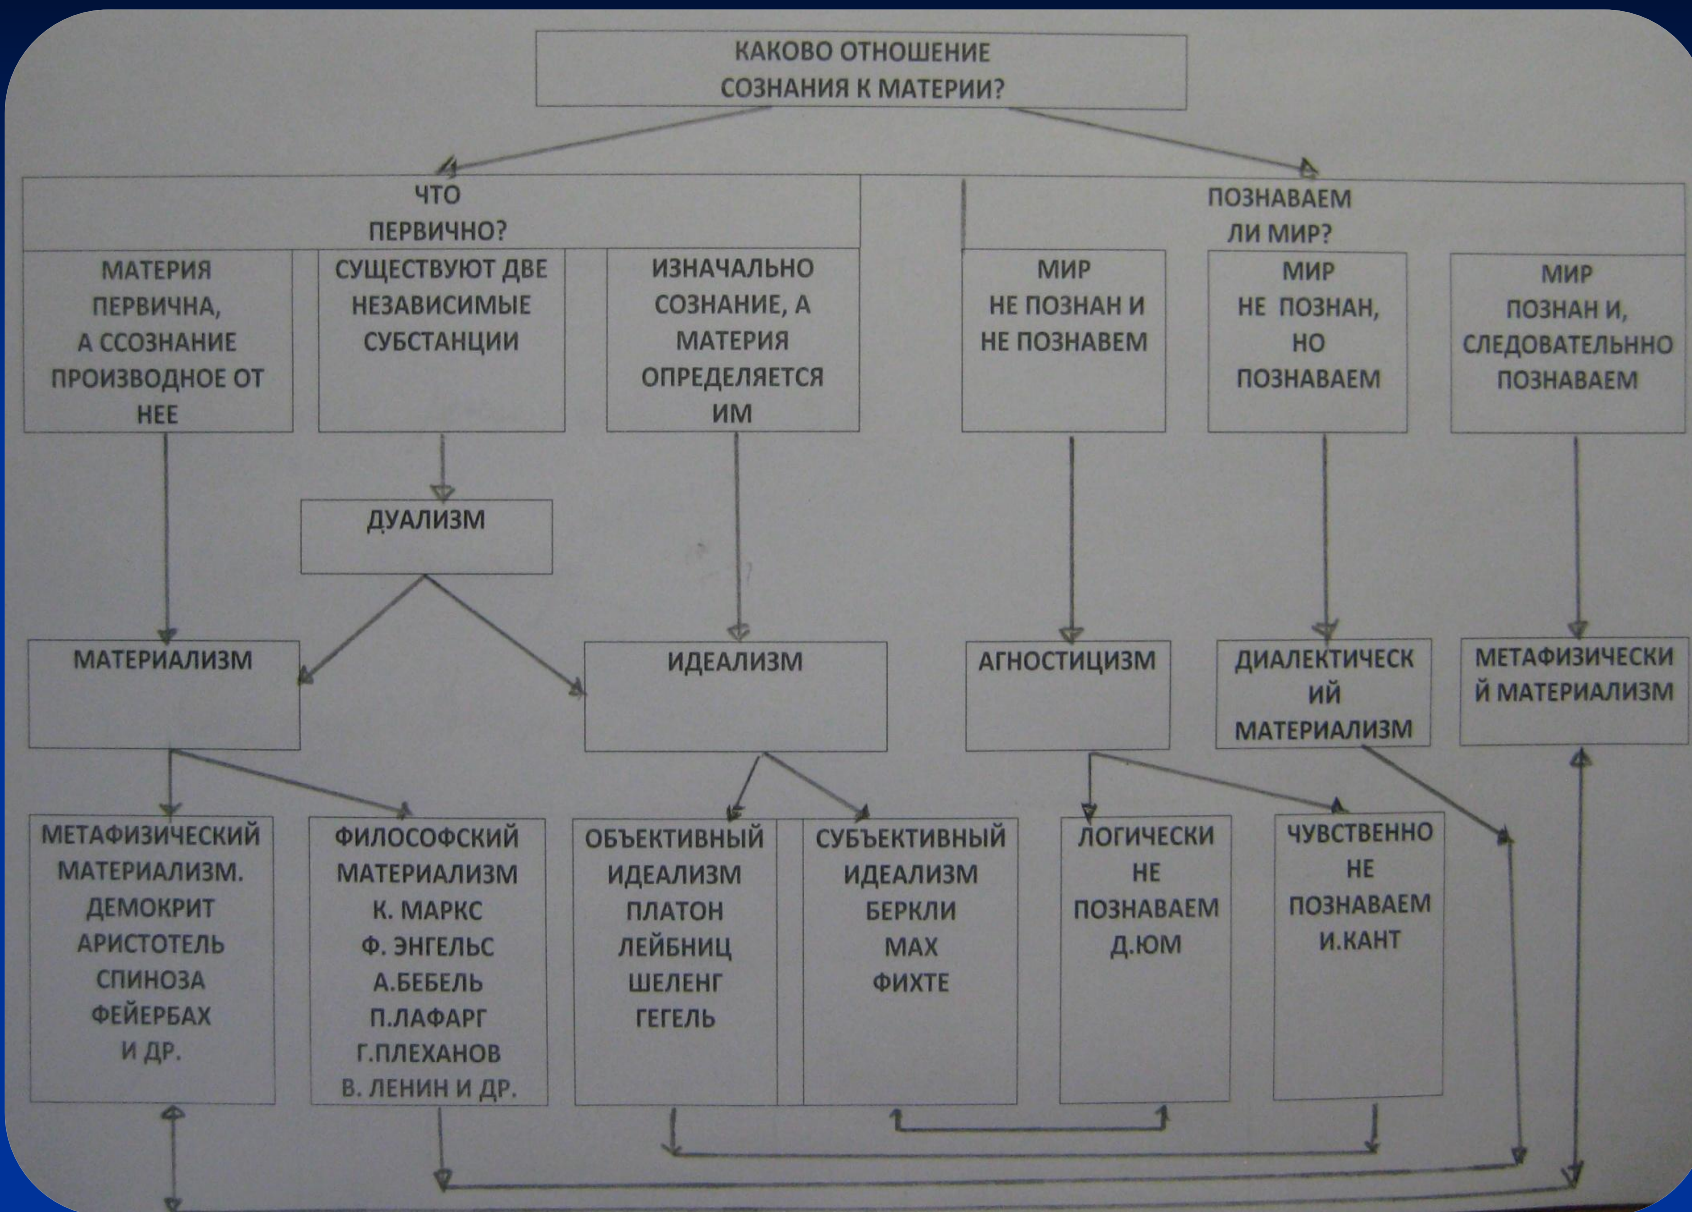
КАКОВО ОТНОШЕНИЕ СОЗНАНИЯ К МАТЕРИИ?

ЧТО ПЕРВИЧНО?

ПОЗНАВАЕМ ЛИ МИР?

МАТЕРИЯ ПЕРВИЧНА, А ССОЗНАНИЕ ПРОИЗВОДНОЕ ОТ НЕЕ

СУЩЕСТВУЮТ ДВЕ НЕЗАВИСИМЫЕ СУБСТАНЦИИ

ИЗНАЧАЛЬНО СОЗНАНИЕ, А МАТЕРИЯ ОПРЕДЕЛЯЕТСЯ ИМ

МИР НЕ ПОЗНАН И НЕ ПОЗНАВЕМ

МИР НЕ ПОЗНАН, НО ПОЗНАВАЕМ

МИР ПОЗНАН И, СЛЕДОВАТЕЛЬННО ПОЗНАВАЕМ

ДУАЛИЗМ

МАТЕРИАЛИЗМ

ИДЕАЛИЗМ

АГНОСТИЦИЗМ

ДИАЛЕКТИЧЕСКИЙ МАТЕРИАЛИЗМ

МЕТАФИЗИЧЕСКИЙ МАТЕРИАЛИЗМ

МЕТАФИЗИЧЕСКИЙ МАТЕРИАЛИЗМ. ДЕМОКРИТ АРИСТОТЕЛЬ СПИНОЗА ФЕЙЕРБАХ И ДР.

ФИЛОСОФСКИЙ МАТЕРИАЛИЗМ К. МАРКС Ф. ЭНГЕЛЬС А.БЕБЕЛЬ П.ЛАФАРГ Г.ПЛЕХАНОВ В. ЛЕНИН И ДР.

ОБЪЕКТИВНЫЙ ИДЕАЛИЗМ ПЛАТОН ЛЕЙБНИЦ ШЕЛЕНГ ГЕГЕЛЬ

СУБЪЕКТИВНЫЙ ИДЕАЛИЗМ БЕРКЛИ МАХ ФИХТЕ

ЛОГИЧЕСКИ НЕ ПОЗНАВАЕМ Д.ЮМ

ЧУВСТВЕННО НЕ ПОЗНАВАЕМ И.КАНТ